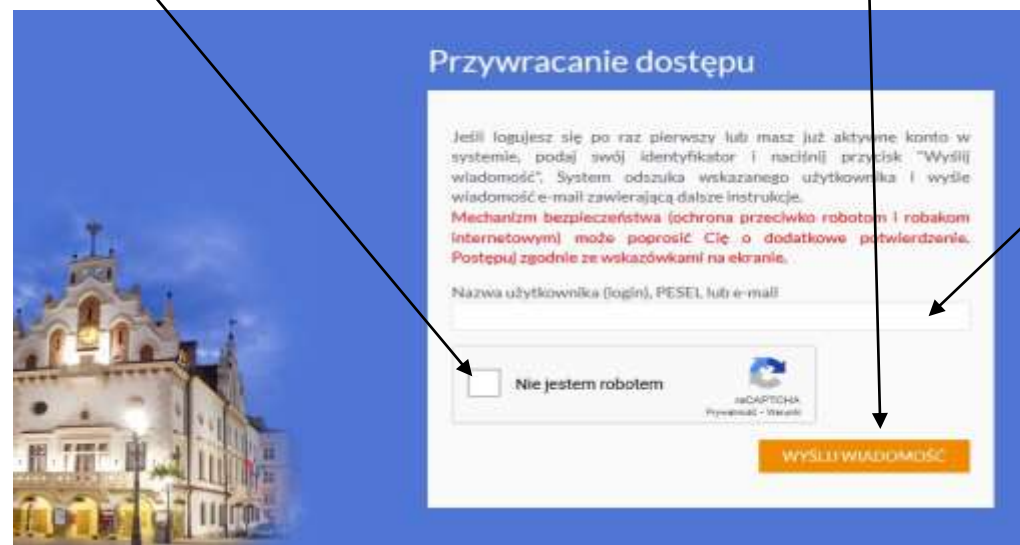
Przywracanie dostępu

Jeśli logujesz się po raz pierwszy lub masz już aktywne konto w systemie, podaj swój identyfikator i naciśnij przycisk "Wyślij wiadomość". System odszuka wskazanego użytkownika i wyśle wiadomość e-mail zawierającą dalsze instrukcje.
Mechanizm bezpieczeństwa (ochrona przeciwko robotom i robakom internetowym) może poprosić Cię o dodatkowe potwierdzenie. Postępuj zgodnie ze wskazówkami na ekranie.

Nazwa użytkownika (login), PESEL lub e-mail

Nie jestem robotem

reCAPTCHA
Prywatność - Warunki

WYŚLIJ WIADOMOŚĆ